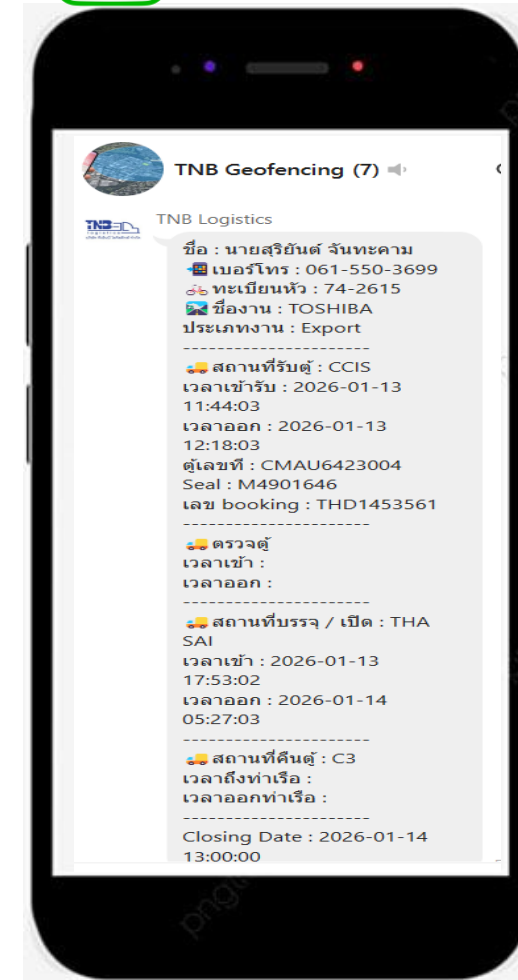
TNB Geofencing (7)

TNB Logistics

ชื่อ : นายสุริยันต์ จันทะคาม
เบอร์โทร : 061-550-3699
ทะเบียนหัว : 74-2615
ชื่องาน : TOSHIBA
ประเภทงาน : Export
----------------------
สถานที่รับตู้ : CCIS
เวลาเข้ารับ : 2026-01-13 11:44:03
เวลาออก : 2026-01-13 12:18:03
ตู้เลขที่ : CMAU6423004
Seal : M4901646
เลข booking : THD1453561
----------------------
ตรวจตู้
เวลาเข้า :
เวลาออก :
----------------------
สถานที่บรรจุ / เปิด : THA SAI
เวลาเข้า : 2026-01-13 17:53:02
เวลาออก : 2026-01-14 05:27:03
----------------------
สถานที่คืนตู้ : C3
เวลาถึงท่าเรือ :
เวลาออกท่าเรือ :
----------------------
Closing Date : 2026-01-14 13:00:00